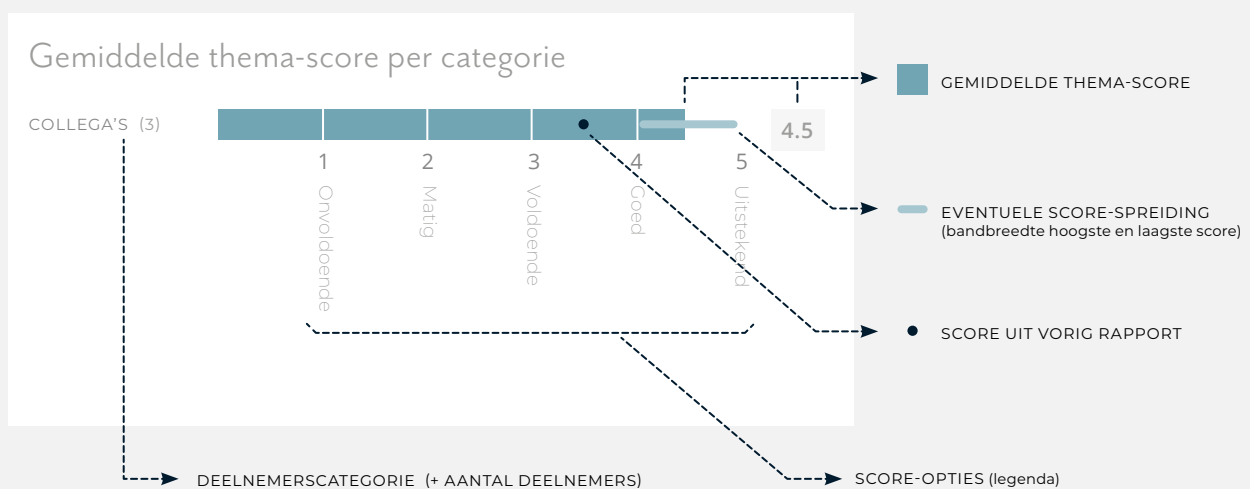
Gemiddelde thema-score per categorie

COLLEGA'S (3)

4.5

1
Onvoldoende

2
Matig

3
Voldoende

4
Goed

5
Uitstekend

GEMIDDELDE THEMA-SCORE

EVENTUELE SCORE-SPREIDING
(bandbreedte hoogste en laagste score)

SCORE UIT VORIG RAPPORT

DEELNEMERSCATEGORIE (+ AANTAL DEELNEMERS)

SCORE-OPTIES (legenda)